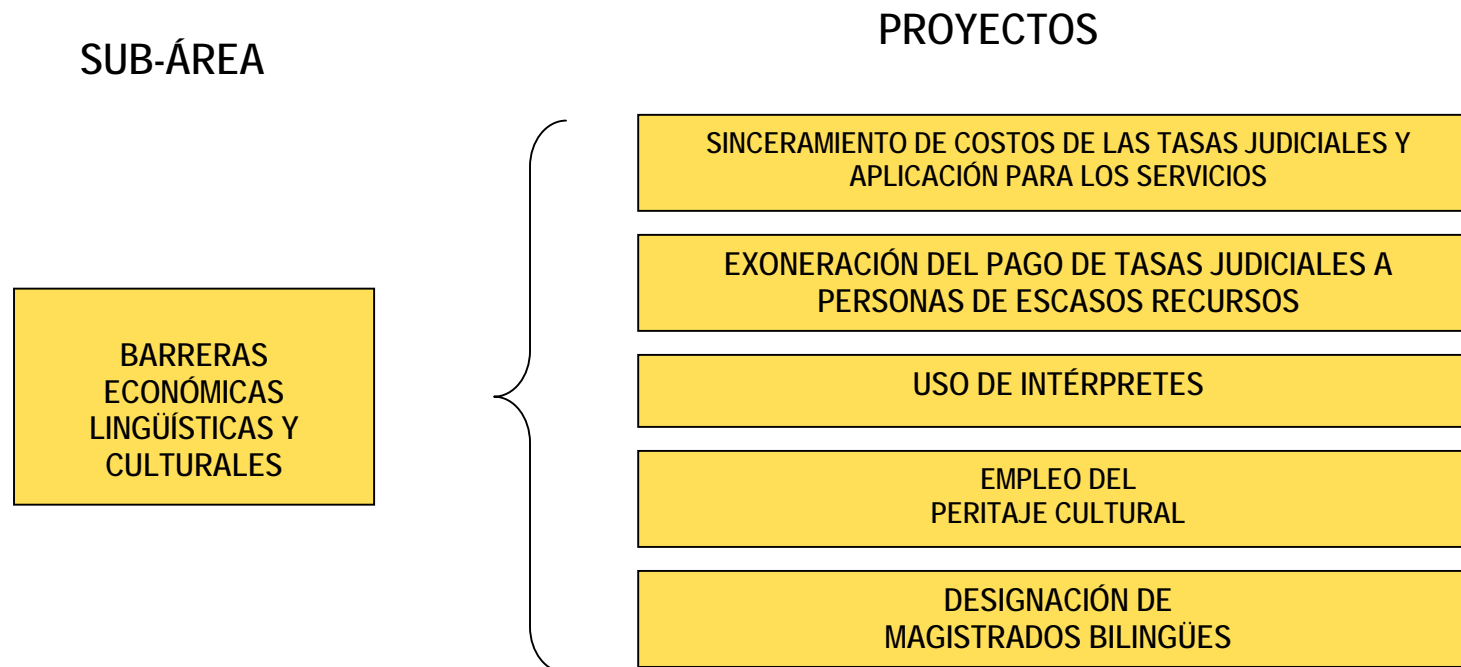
SUB-ÁREA

PROYECTOS

BARRERAS ECONÓMICAS LINGÜÍSTICAS Y CULTURALES

SINCERAMIENTO DE COSTOS DE LAS TASAS JUDICIALES Y APLICACIÓN PARA LOS SERVICIOS

EXONERACIÓN DEL PAGO DE TASAS JUDICIALES A PERSONAS DE ESCASOS RECURSOS

USO DE INTÉRPRETES

EMPLEO DEL PERITAJE CULTURAL

DESIGNACIÓN DE MAGISTRADOS BILINGÜES